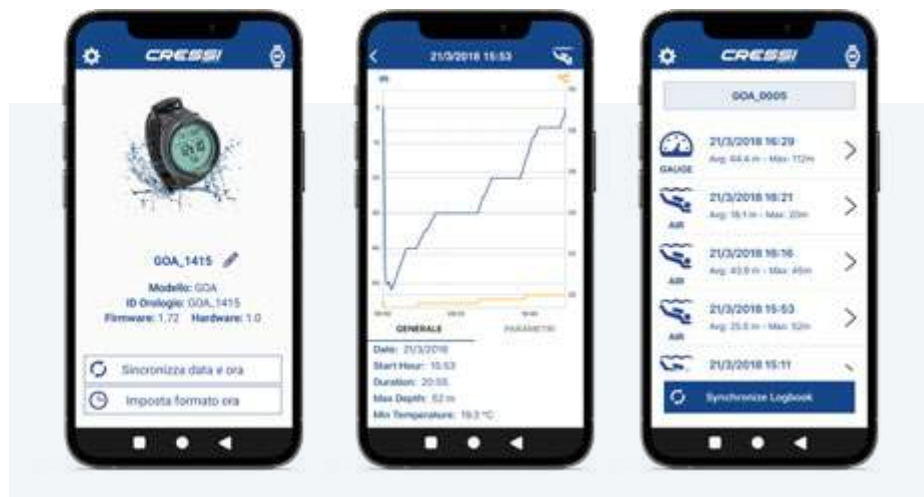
CRESSI

GOA_1415

Modello: GOA
ID Orologio: GOA_1415
Firmware: 1.72 Hardware: 1.0

Sincronizza data e ora

Imposta formato ora

21/3/2018 15:53

GENERALE PARAMETRI

Date: 21/3/2018
Start Hour: 15:53
Duration: 20:55
Max Depth: 52 m
Min Temperature: 19.3 °C

CRESSI

GOA_0005

21/3/2018 16:29
Avg: 44.4 m - Max: 112m
GAUGE

21/3/2018 16:21
Avg: 18.1 m - Max: 20m
AIR

21/3/2018 16:16
Avg: 43.9 m - Max: 45m
AIR

21/3/2018 15:53
Avg: 25.5 m - Max: 52m
AIR

21/3/2018 15:11

Synchronize Logbook